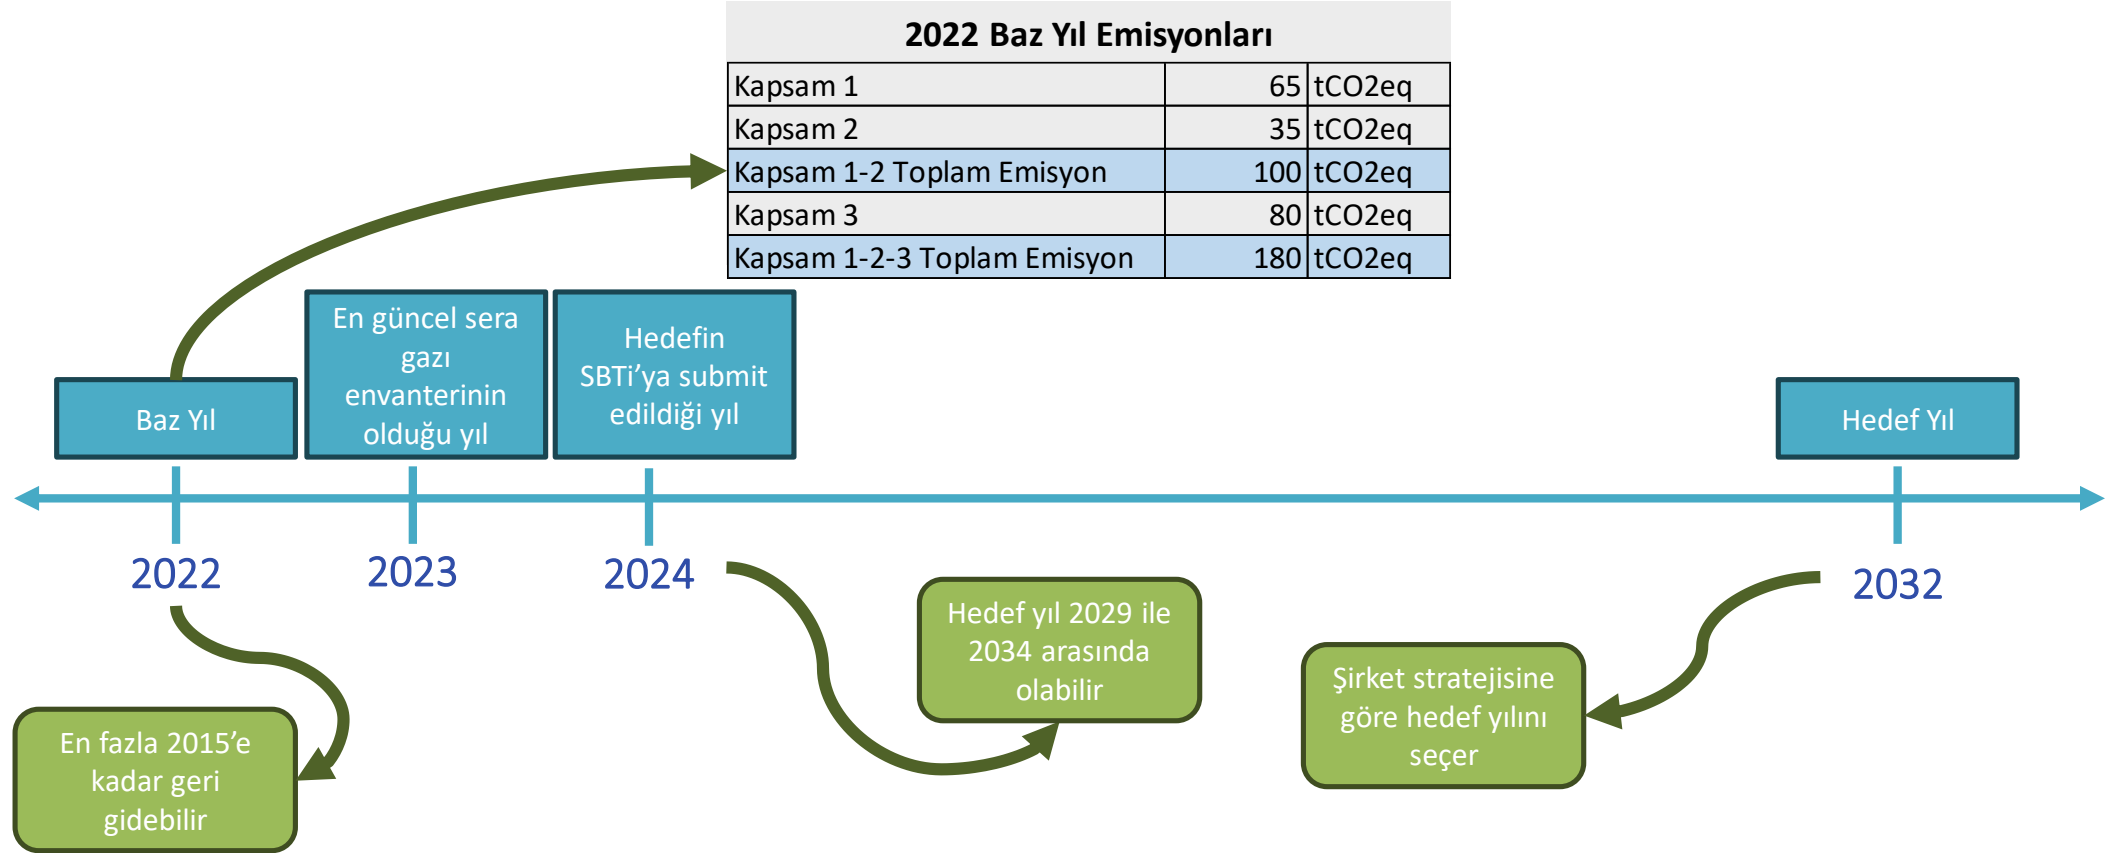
2022 Baz Yıl Emisyonları

| Kapsam 1 | 65 | tCO2eq |
|---|---|---|
| Kapsam 2 | 35 | tCO2eq |
| Kapsam 1-2 Toplam Emisyon | 100 | tCO2eq |
| Kapsam 3 | 80 | tCO2eq |
| Kapsam 1-2-3 Toplam Emisyon | 180 | tCO2eq |

Baz Yıl

En güncel sera gazı envanterinin olduğu yıl

Hedefin SBTi'ya submit edildiği yıl

Hedef Yıl

2022

2023

2024

2032

En fazla 2015'e kadar geri gidebilir

Hedef yıl 2029 ile 2034 arasında olabilir

Şirket stratejisine göre hedef yılını seçer